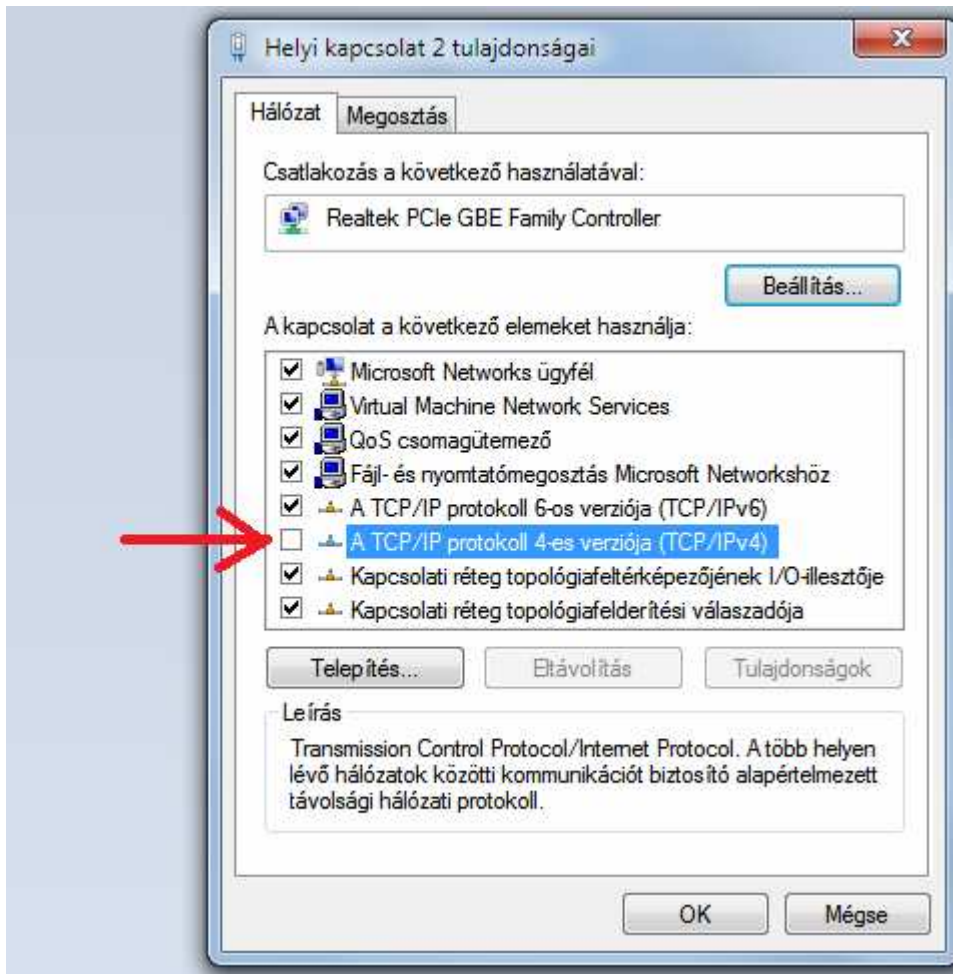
Helyi kapcsolat 2 tulajdonságai

Hálózat | Megosztás

Csatlakozás a következő használatával:

Realtek PCIe GBE Family Controller

Beállítás...

A kapcsolat a következő elemeket használja:

Microsoft Networks ügyfél
Virtual Machine Network Services
QoS csomagütemező
Fájl- és nyomtatómegosztás Microsoft Networkshöz
A TCP/IP protokoll 6-os verziója (TCP/IPv6)
A TCP/IP protokoll 4-es verziója (TCP/IPv4)
Kapcsolati réteg topológiafeltérképezőjének I/O-illesztője
Kapcsolati réteg topológiafelderítési válaszadója

Telepítés... | Eltávolítás | Tulajdonságok

Leírás

Transmission Control Protocol/Internet Protocol. A több helyen lévő hálózatok közötti kommunikációt biztosító alapértelmezett távolsági hálózati protokoll.

OK | Mégse